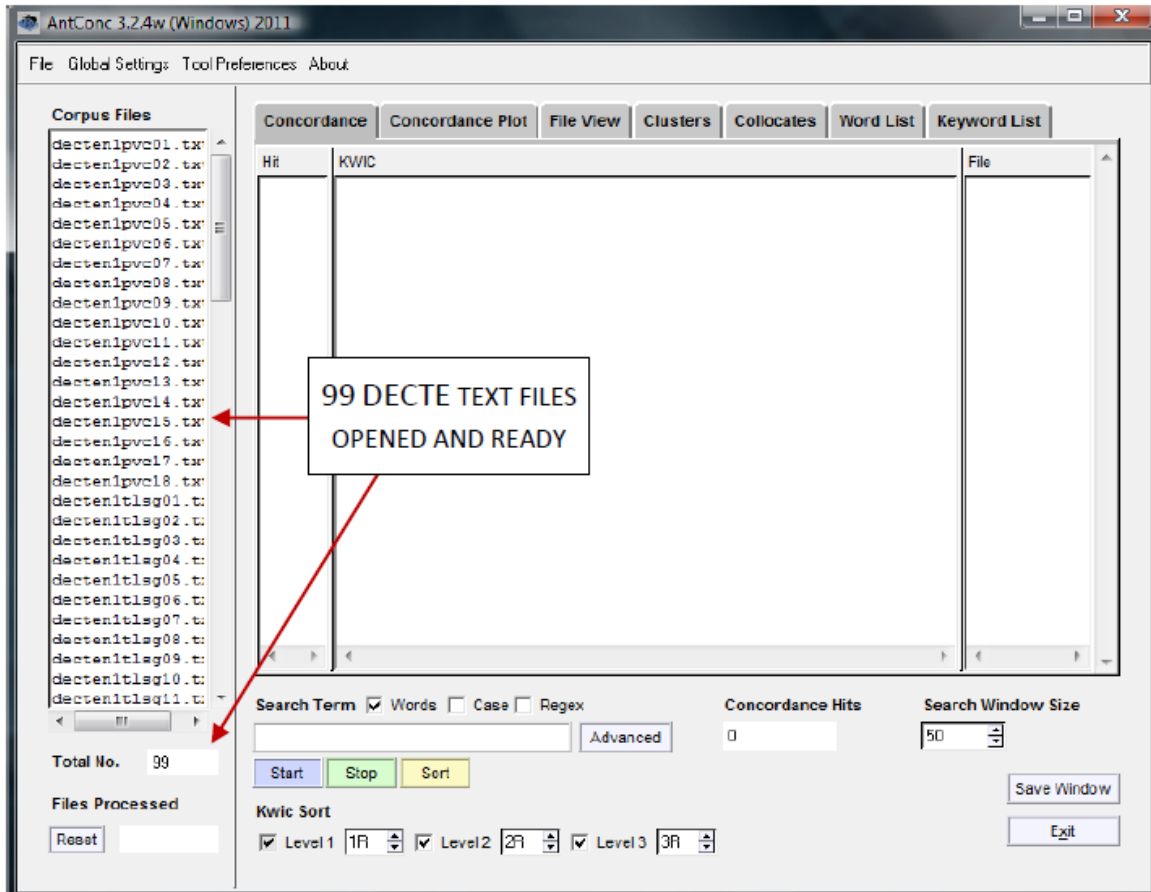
AntConc 3.2.4w (Windows) 2011

File Global Settings Tool Preferences About

Corpus Files

decten1pvc01.tx
decten1pvc02.tx
decten1pvc03.tx
decten1pvc04.tx
decten1pvc05.tx
decten1pvc06.tx
decten1pvc07.tx
decten1pvc08.tx
decten1pvc09.tx
decten1pvc10.tx
decten1pvc11.tx
decten1pvc12.tx
decten1pvc13.tx
decten1pvc14.tx
decten1pvc15.tx
decten1pvc16.tx
decten1pvc17.tx
decten1pvc18.tx
decten1tlsg01.t
decten1tlsg02.t
decten1tlsg03.t
decten1tlsg04.t
decten1tlsg05.t
decten1tlsg06.t
decten1tlsg07.t
decten1tlsg08.t
decten1tlsg09.t
decten1tlsg10.t
decten1tlsg11.t

Total No. 99

Files Processed

Reset

Concordance | Concordance Plot | File View | Clusters | Collocates | Word List | Keyword List

Hit KWIC File

99 DECTE TEXT FILES OPENED AND READY

Search Term ☑ Words ☐ Case ☐ Regex

Advanced

Concordance Hits 0

Search Window Size 50

Start Stop Sort

Kwic Sort

☑ Level 1 1R ☑ Level 2 2R ☑ Level 3 3R

Save Window

Exit